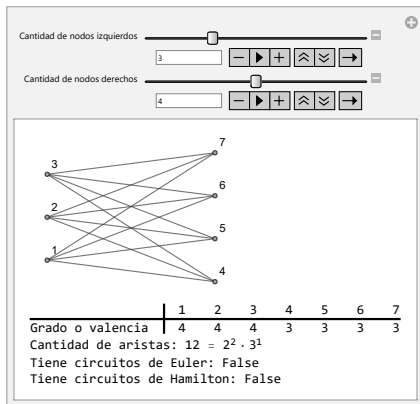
Cantidad de nodos izquierdos

3

Cantidad de nodos derechos

4

3
2
1
7
6
5
4

| | 1 | 2 | 3 | 4 | 5 | 6 | 7 |
|---|---|---|---|---|---|---|---|
| Grado o valencia | 4 | 4 | 4 | 3 | 3 | 3 | 3 |

Cantidad de aristas: 12 = $2^2 \cdot 3^1$
Tiene circuitos de Euler: False
Tiene circuitos de Hamilton: False